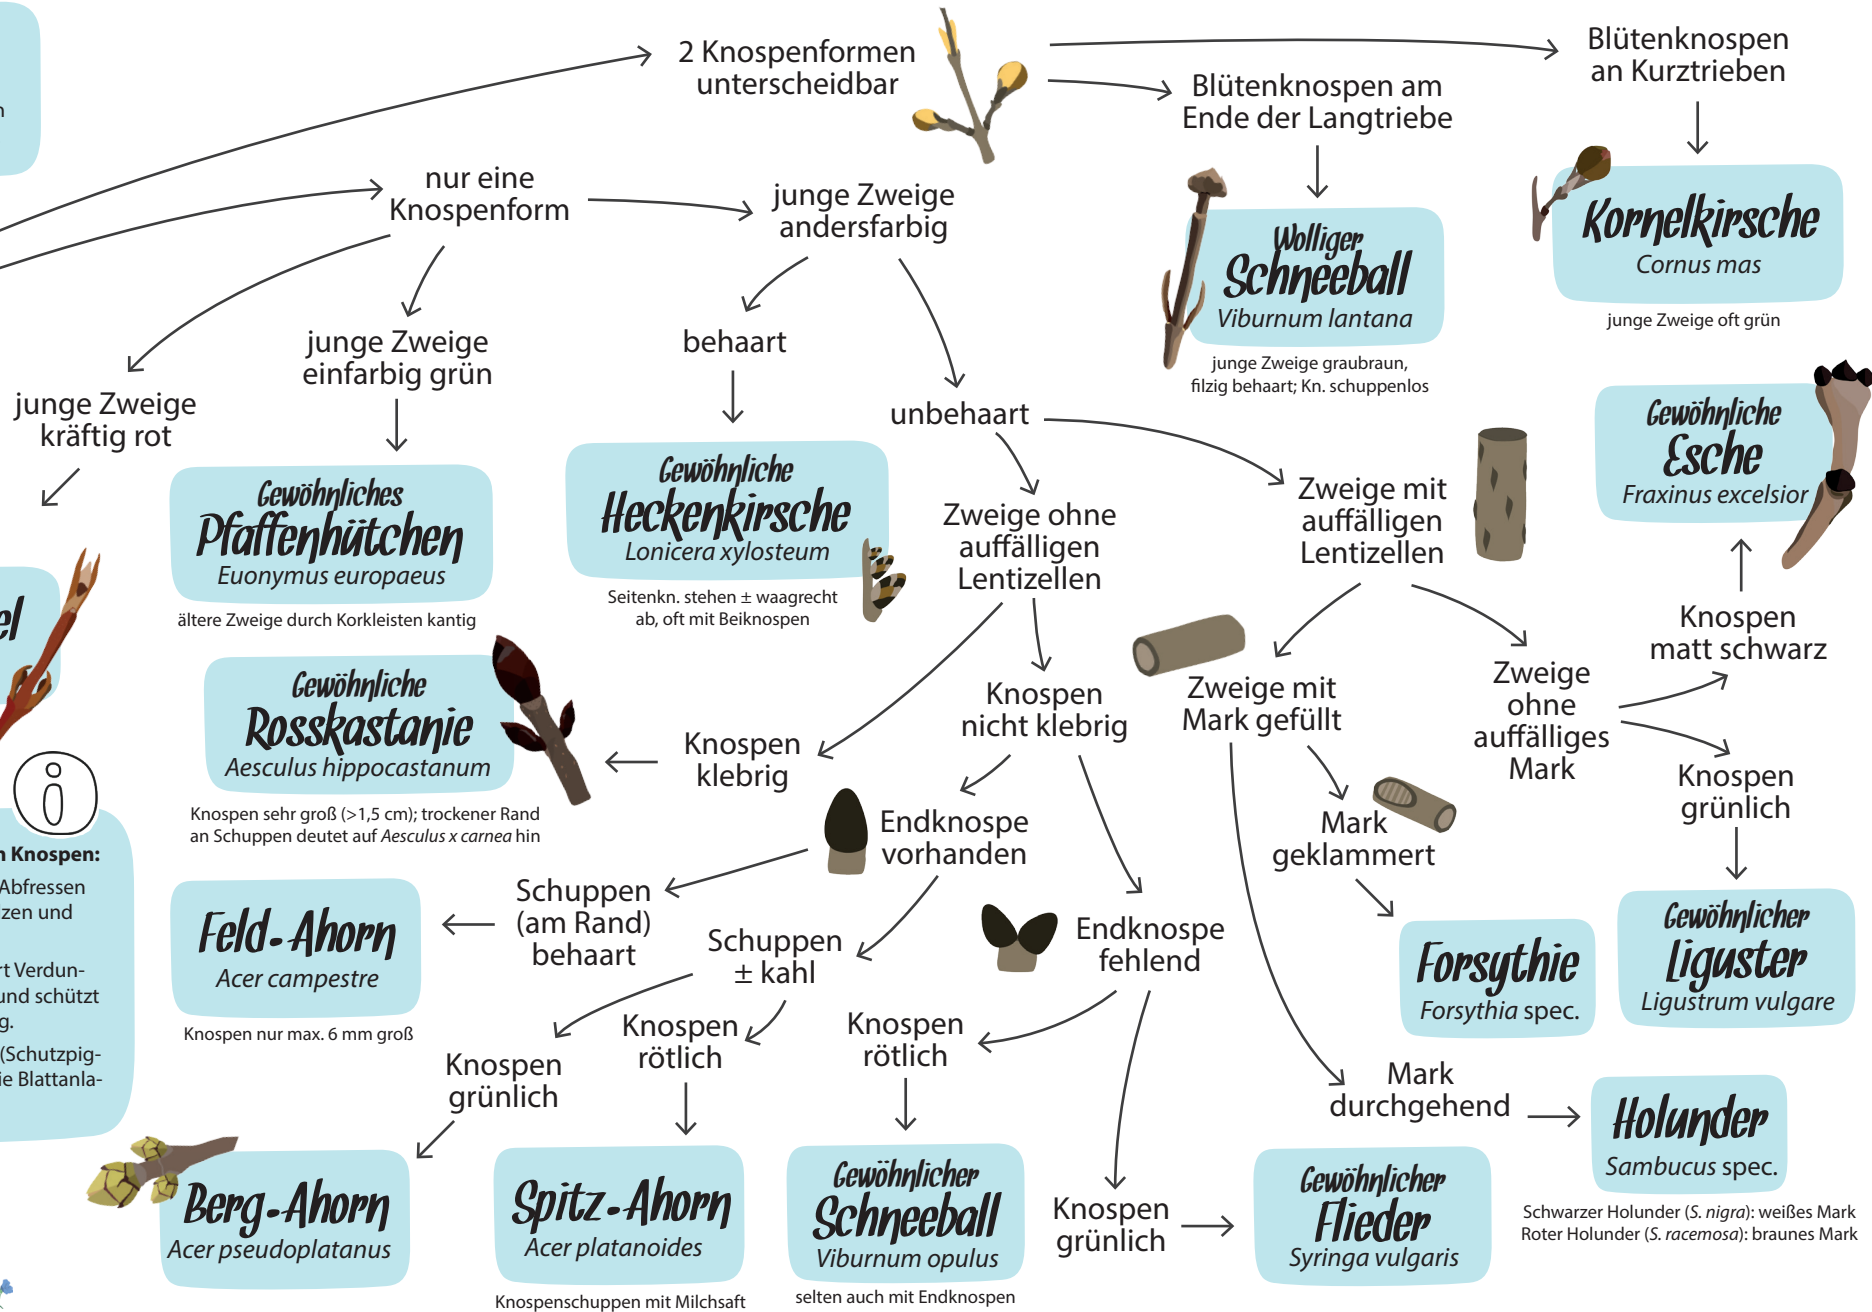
n

2 Knospenformen unterscheidbar

Blütenknospen an Kurztrieben

Blütenknospen am Ende der Langtriebe

nur eine Knospenform

junge Zweige andersfarbig

Wolliger Schneeball
Viburnum lantana

junge Zweige graubraun, filzig behaart; Kn. schuppenlos

Kornelkirsche
Cornus mas

junge Zweige oft grün

junge Zweige einfarbig grün

behaart

junge Zweige kräftig rot

unbehaart

Gewöhnliche Esche
Fraxinus excelsior

Gewöhnliches Pfaffenhütchen
Euonymus europaeus

ältere Zweige durch Korkleisten kantig

Gewöhnliche Heckenkirsche
Lonicera xylosteum

Seitenkn. stehen ± waagrecht ab, oft mit Beiknospen

Zweige ohne auffälligen Lentizellen

Zweige mit auffälligen Lentizellen

el

Knospen matt schwarz

Gewöhnliche Rosskastanie
Aesculus hippocastanum

Knospen sehr groß (>1,5 cm); trockener Rand an Schuppen deutet auf Aesculus x carnea hin

Knospen klebrig

Knospen nicht klebrig

Zweige mit Mark gefüllt

Zweige ohne auffälliges Mark

Knospen grünlich

n Knospen:
Abfressen
zen und
t Verdun-
und schützt
g.
(Schutzpig-
ie Blattanla-

Endknospe vorhanden

Mark geklammert

Schuppen (am Rand) behaart

Feld-Ahorn
Acer campestre

Knospen nur max. 6 mm groß

Schuppen ± kahl

Endknospe fehlend

Forsythie
Forsythia spec.

Gewöhnlicher Liguster
Ligustrum vulgare

Knospen grünlich

Knospen rötlich

Knospen rötlich

Mark durchgehend

Holunder
Sambucus spec.

Schwarzer Holunder (S. nigra): weißes Mark
Roter Holunder (S. racemosa): braunes Mark

Berg-Ahorn
Acer pseudoplatanus

Spitz-Ahorn
Acer platanoides

Knospenschuppen mit Milchsaft

Gewöhnlicher Schneeball
Viburnum opulus

selten auch mit Endknospen

Knospen grünlich

Gewöhnlicher Flieder
Syringa vulgaris